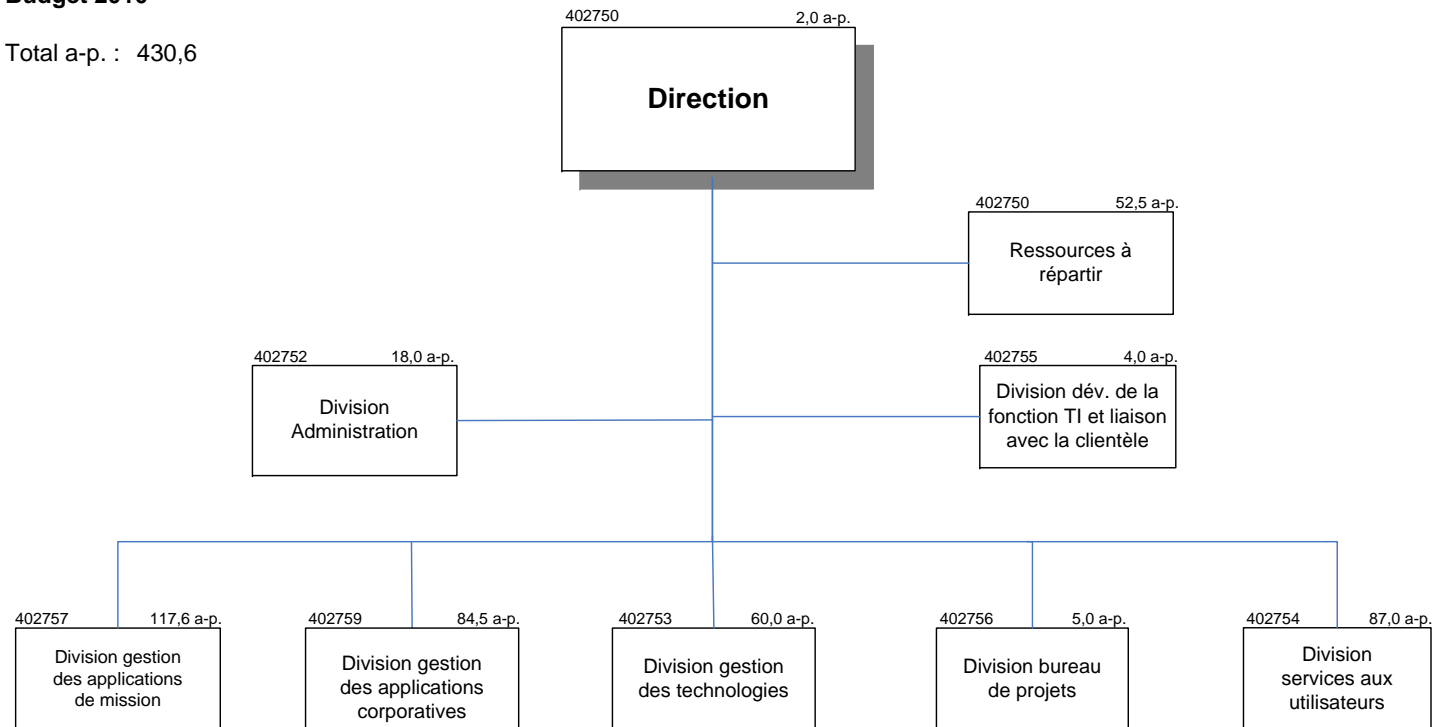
Budget 2010

Total a-p. : 430,6

402750 2,0 a-p.
Direction

402750 52,5 a-p.
Ressources à répartir

402752 18,0 a-p.
Division Administration

402755 4,0 a-p.
Division dév. de la fonction TI et liaison avec la clientèle

402757 117,6 a-p.
Division gestion des applications de mission

402759 84,5 a-p.
Division gestion des applications corporatives

402753 60,0 a-p.
Division gestion des technologies

402756 5,0 a-p.
Division bureau de projets

402754 87,0 a-p.
Division services aux utilisateurs